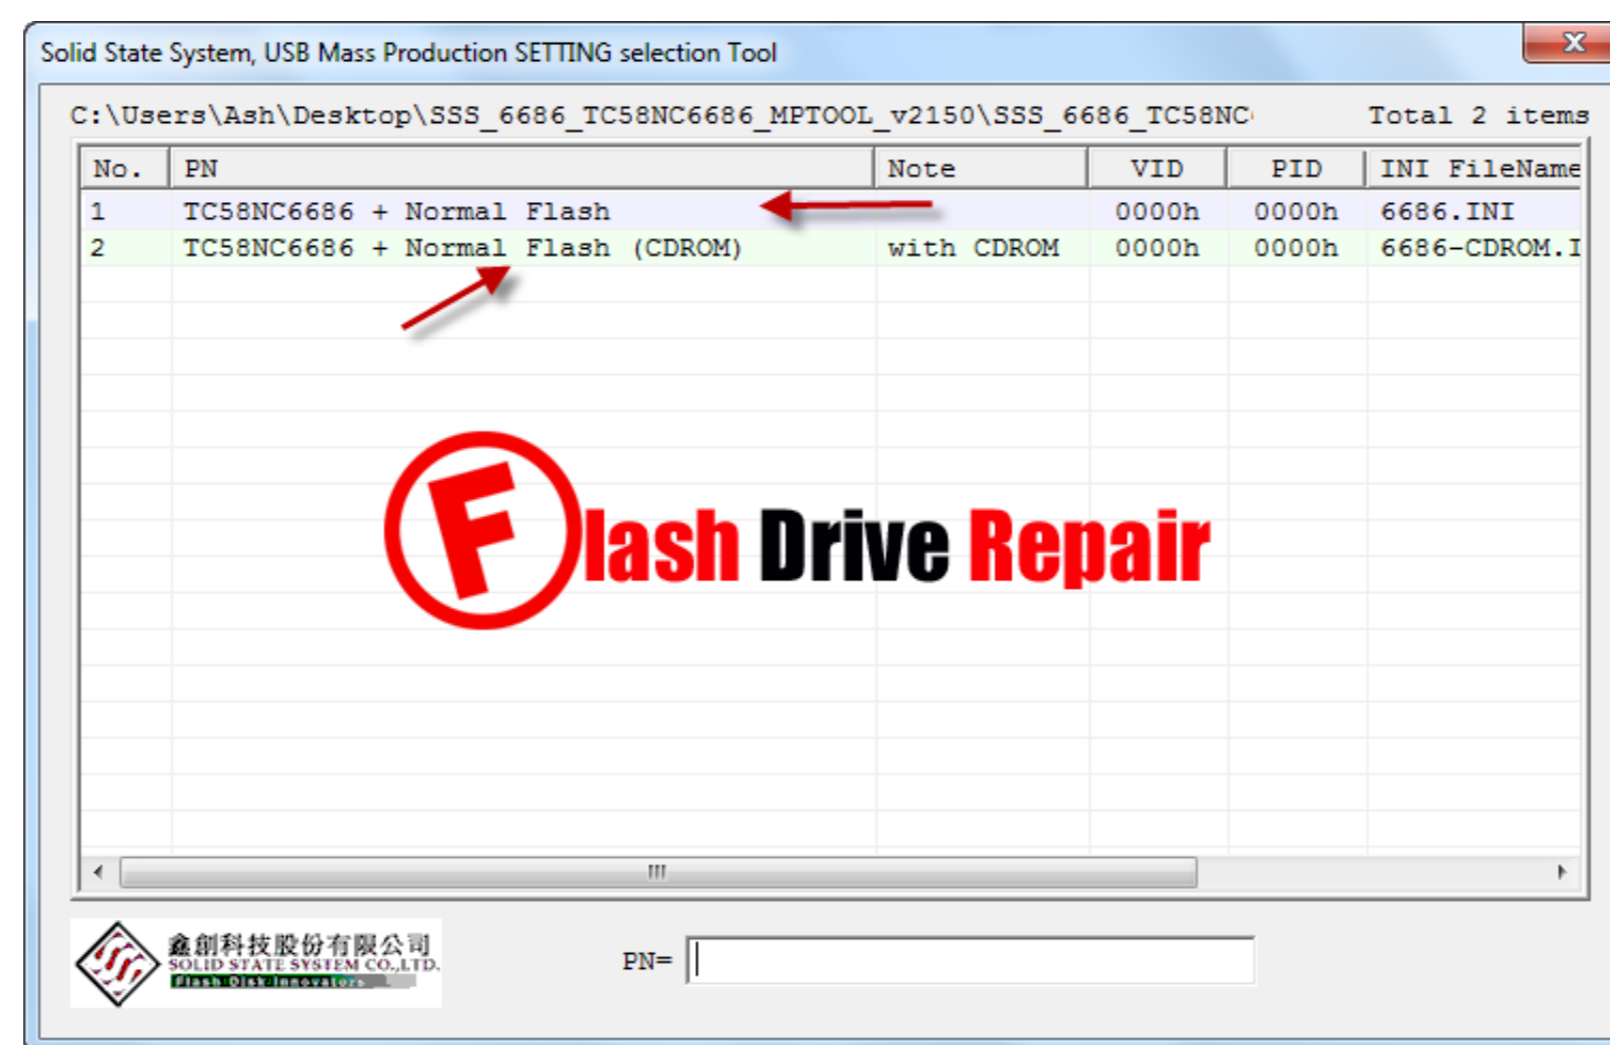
Solid State System, USB Mass Production SETTING selection Tool

X

C:\Users\Ash\Desktop\SSS_6686_TC58NC6686_MPTOOL_v2150\SSS_6686_TC58NC

Total 2 items

| No. | PN | Note | VID | PID | INI FileName |
|---|---|---|---|---|---|
| 1 | TC58NC6686 + Normal Flash | | 0000h | 0000h | 6686.INI |
| 2 | TC58NC6686 + Normal Flash (CDROM) | with CDROM | 0000h | 0000h | 6686-CDROM.I |

Flash Drive Repair

鑫創科技股份有限公司
SOLID STATE SYSTEM CO.,LTD.
Flash Disk Innovators

PN=